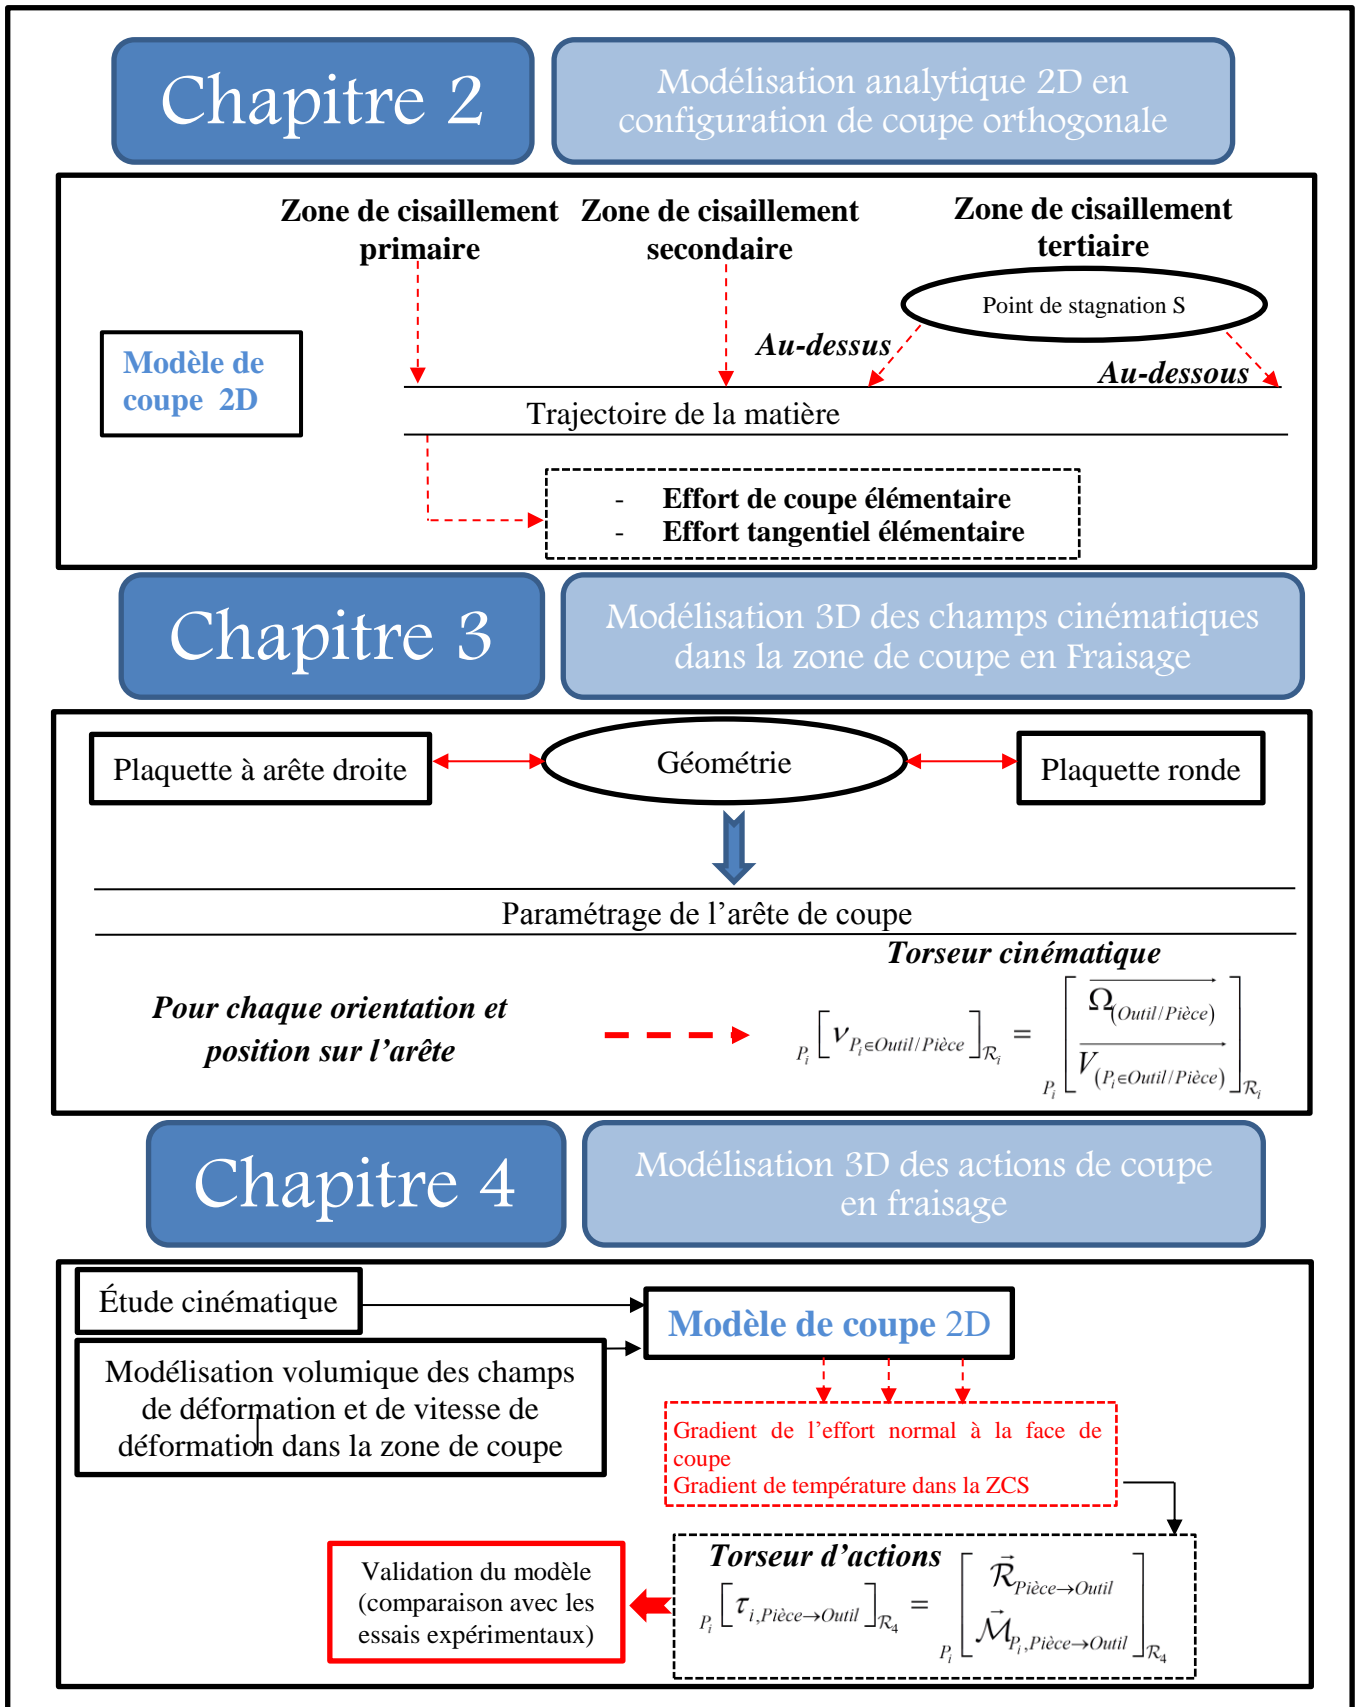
Chapitre 2

Modélisation analytique 2D en configuration de coupe orthogonale

Zone de cisaillement primaire

Zone de cisaillement secondaire

Zone de cisaillement tertiaire

Point de stagnation S

Modèle de coupe 2D

Au-dessus

Au-dessous

Trajectoire de la matière

- Effort de coupe élémentaire
- Effort tangentiel élémentaire

Chapitre 3

Modélisation 3D des champs cinématiques dans la zone de coupe en Fraisage

Plaquette à arête droite

Géométrie

Plaquette ronde

Paramétrage de l'arête de coupe

Torseur cinématique

Pour chaque orientation et position sur l'arête

$_{P_i}\left[\mathcal{V}_{P_i\in Outil/Pièce}\right]_{\mathcal{R}_i} = {}_{P_i}\left[\begin{matrix}\overrightarrow{\Omega_{(Outil/Pièce)}} \\ \overrightarrow{V_{(P_i\in Outil/Pièce)}}\end{matrix}\right]_{\mathcal{R}_i}$

Chapitre 4

Modélisation 3D des actions de coupe en fraisage

Étude cinématique

Modèle de coupe 2D

Modélisation volumique des champs de déformation et de vitesse de déformation dans la zone de coupe

Gradient de l'effort normal à la face de coupe
Gradient de température dans la ZCS

Torseur d'actions

$_{P_i}\left[\tau_{i,Pièce\rightarrow Outil}\right]_{\mathcal{R}_4} = {}_{P_i}\left[\begin{matrix}\vec{\mathcal{R}}_{Pièce\rightarrow Outil} \\ \vec{\mathcal{M}}_{P_i,Pièce\rightarrow Outil}\end{matrix}\right]_{\mathcal{R}_4}$

Validation du modèle (comparaison avec les essais expérimentaux)